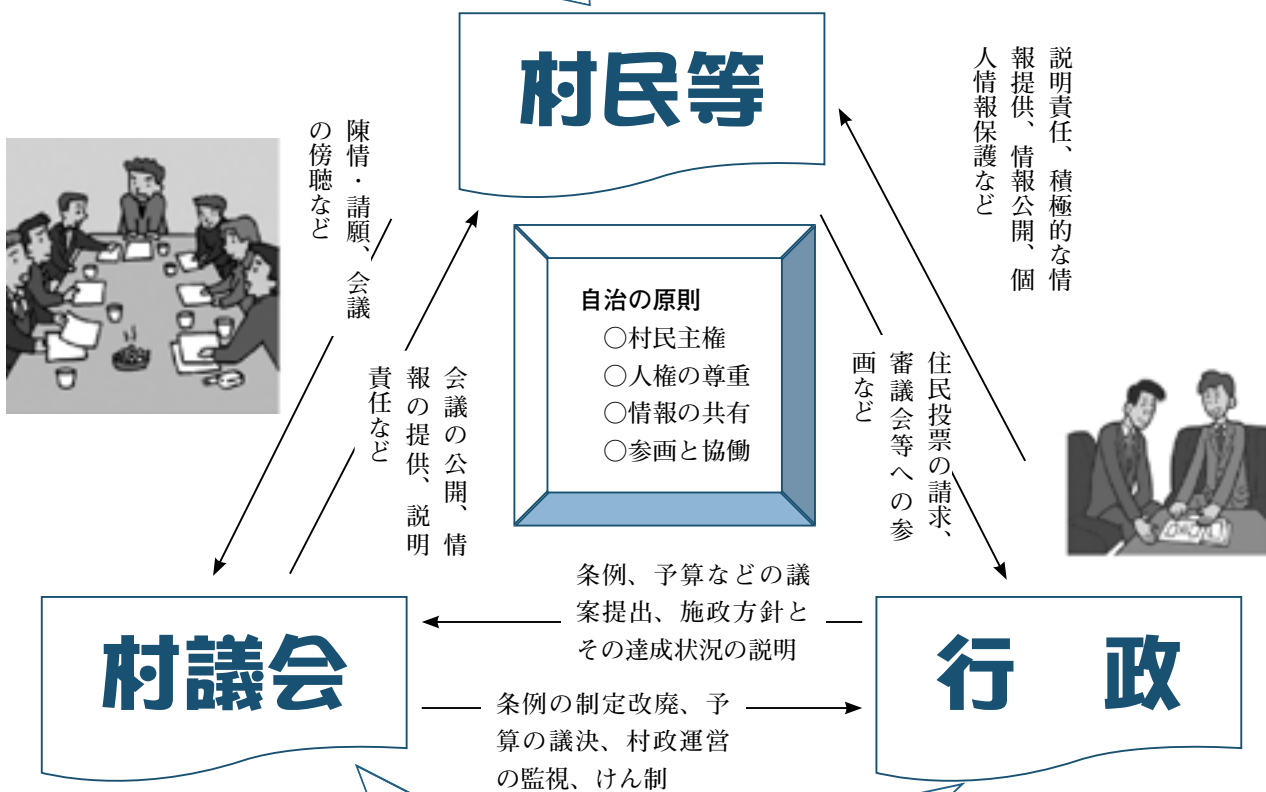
村民等

説明責任、積極的な情報提供、情報公開、個人情報保護など

陳情・請願、会議の傍聴など

自治の原則
○村民主権
○人権の尊重
○情報の共有
○参画と協働

会議の公開、情報の提供、説明責任など

住民投票の請求、審議会等への参画など

条例、予算などの議案提出、施政方針とその達成状況の説明

村議会

行　政

条例の制定改廃、予算の議決、村政運営の監視、けん制